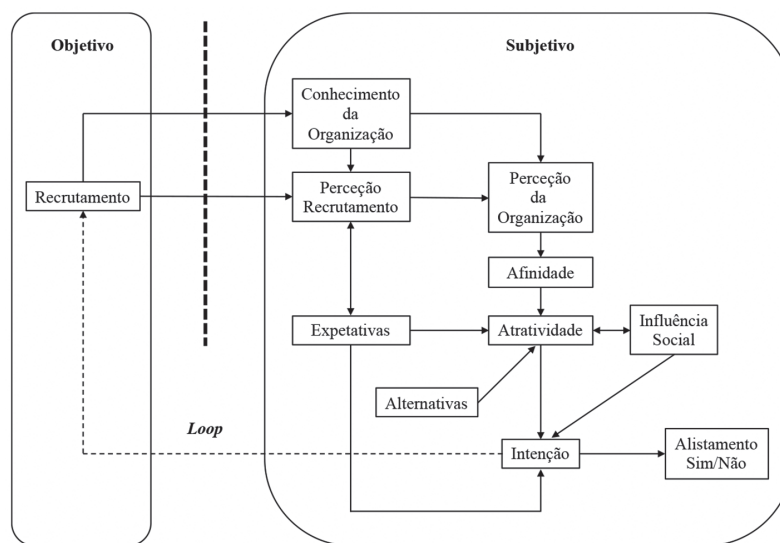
Objetivo

Subjetivo

Recrutamento

Conhecimento da Organização

Perceção Recrutamento

Perceção da Organização

Afinidade

Expetativas

Atratividade

Influência Social

Alternativas

Loop

Intenção

Alistamento Sim/Não